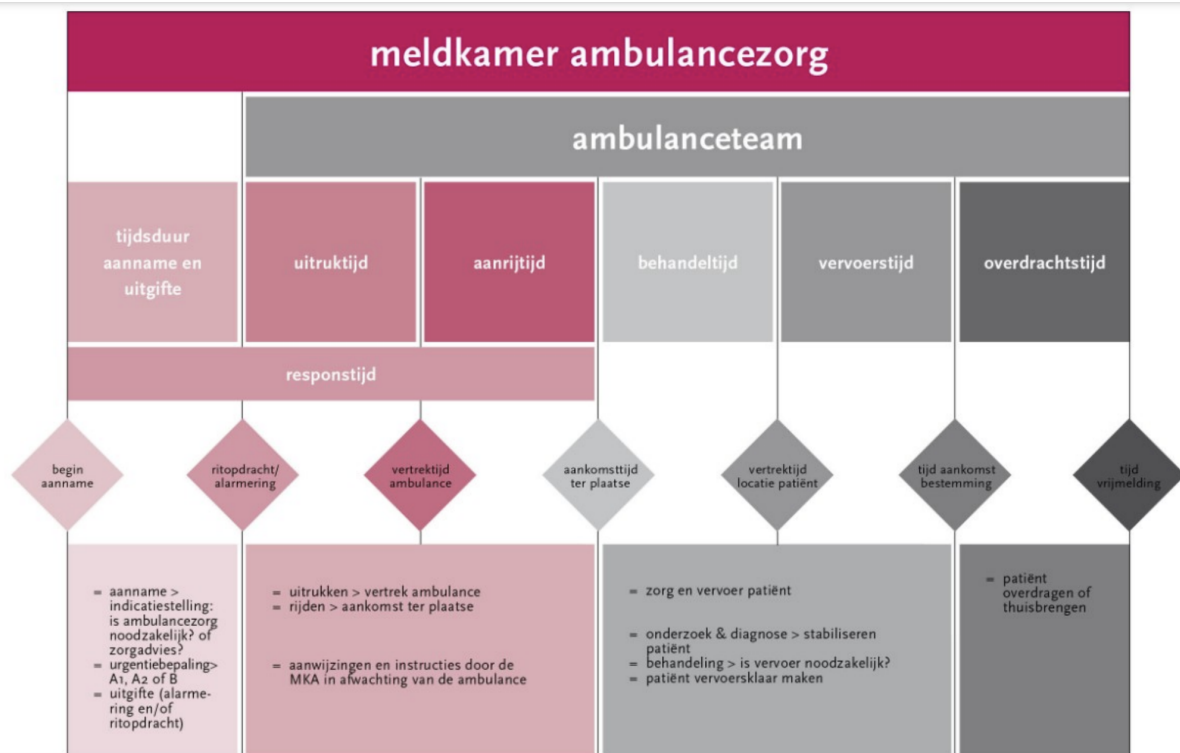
meldkamer ambulancezorg

ambulanceteam

tijdsduur aanname en uitgifte

uitruktijd

aanrijtijd

behandeltijd

vervoerstijd

overdrachtstijd

responstijd

begin aanname

ritopdracht/ alarmering

vertrektijd ambulance

aankomsttijd ter plaatse

vertrektijd locatie patiënt

tijd aankomst bestemming

tijd vrijmelding

= aanname > indicatiestelling: is ambulancezorg noodzakelijk? of zorgadvies?
= urgentiebepaling> A1, A2 of B
= uitgifte (alarmering en/of ritopdracht)

= uitrukken > vertrek ambulance
= rijden > aankomst ter plaatse

= aanwijzingen en instructies door de MKA in afwachting van de ambulance

= zorg en vervoer patiënt

= onderzoek & diagnose > stabiliseren patiënt
= behandeling > is vervoer noodzakelijk?
= patiënt vervoersklaar maken

= patiënt overdragen of thuisbrengen